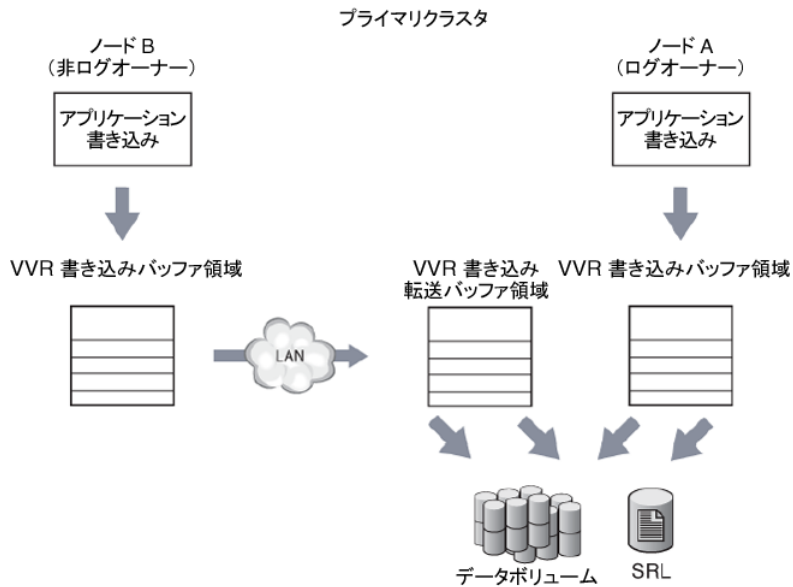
プライマリクラスタ

ノード B
(非ログオーナー)

ノード A
(ログオーナー)

アプリケーション
書き込み

アプリケーション
書き込み

VVR 書き込みバッファ領域

VVR 書き込み
転送バッファ領域

VVR 書き込みバッファ領域

LAN

データボリューム

SRL